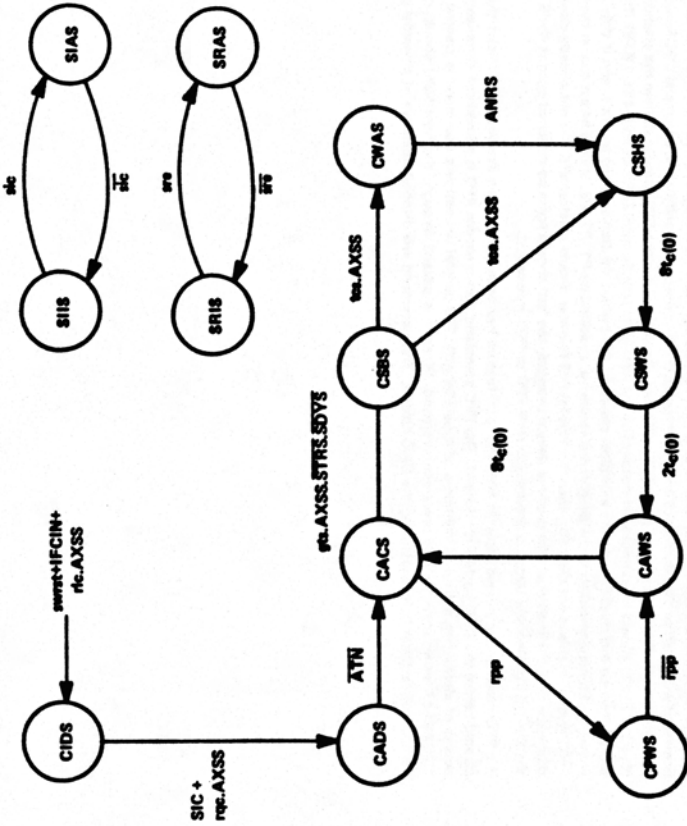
SIAS
sic
$\overline{sic}$
SIIS

SRAS
sre
$\overline{sre}$
SRIS

pon+rst+IFCIN+
rlc.AXSS
CIDS
SIC +
rqc.AXSS
CADS
$\overline{ATN}$
CACS
gts.AXSS.STRS.SDYS
CSBS
tcs.AXSS
CWAS
ANRS
CSHS
tca.AXSS
$9_{C}(0)$
CSWS
$2_{C}(0)$
CAWS
$8_{C}(0)$
rpp
CPWS
$\overline{rpp}$